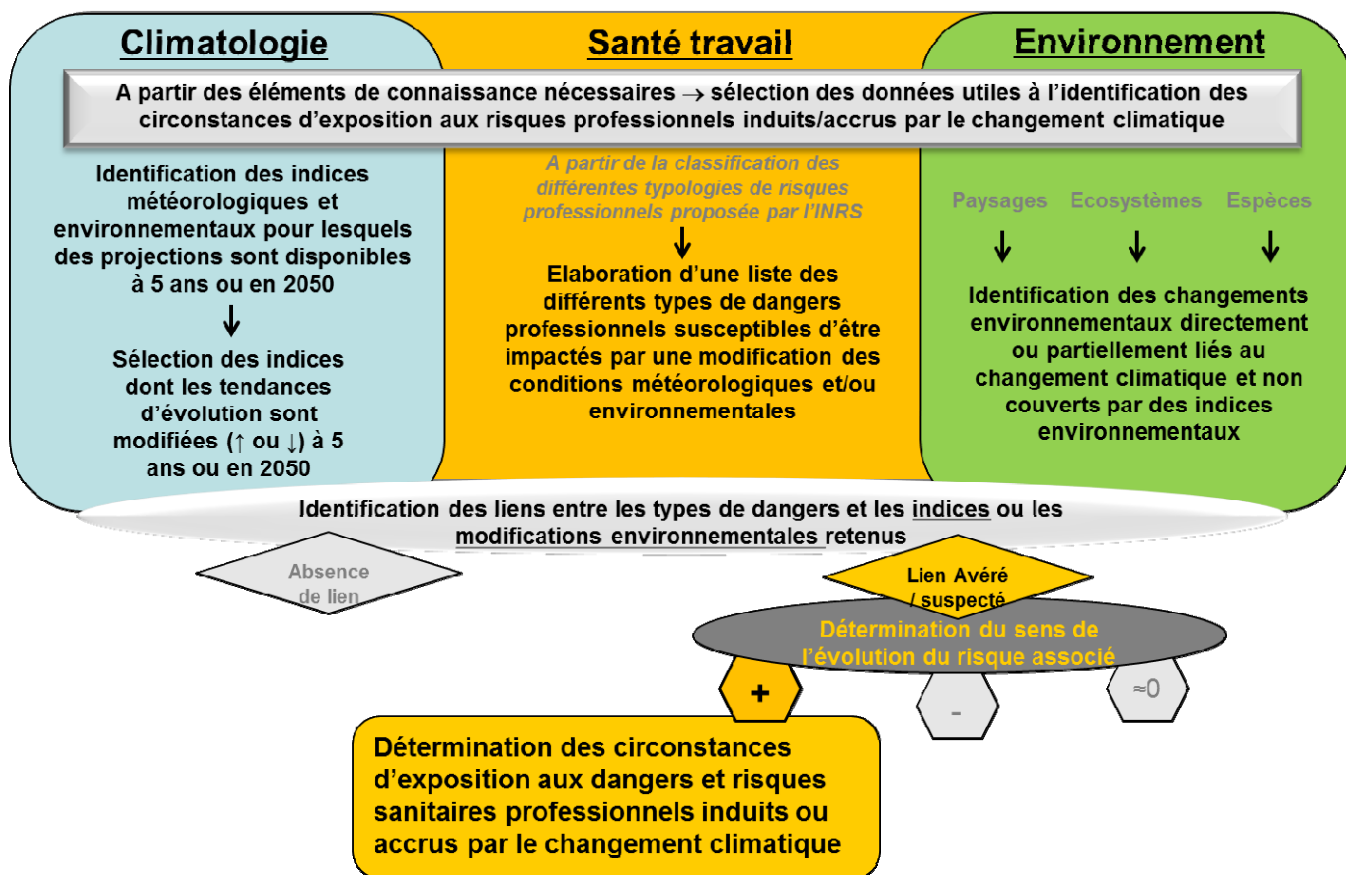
Climatologie

Santé travail

Environnement

A partir des éléments de connaissance nécessaires → sélection des données utiles à l'identification des circonstances d'exposition aux risques professionnels induits/accrus par le changement climatique

Identification des indices météorologiques et environnementaux pour lesquels des projections sont disponibles à 5 ans ou en 2050

↓

Sélection des indices dont les tendances d'évolution sont modifiées (↑ ou ↓) à 5 ans ou en 2050

A partir de la classification des différentes typologies de risques professionnels proposée par l'INRS

↓

Elaboration d'une liste des différents types de dangers professionnels susceptibles d'être impactés par une modification des conditions météorologiques et/ou environnementales

Paysages Ecosystèmes Espèces

↓ ↓ ↓

Identification des changements environnementaux directement ou partiellement liés au changement climatique et non couverts par des indices environnementaux

Identification des liens entre les types de dangers et les indices ou les modifications environnementales retenus

Absence de lien

Lien Avéré / suspecté

Détermination du sens de l'évolution du risque associé

+

-

≈0

Détermination des circonstances d'exposition aux dangers et risques sanitaires professionnels induits ou accrus par le changement climatique